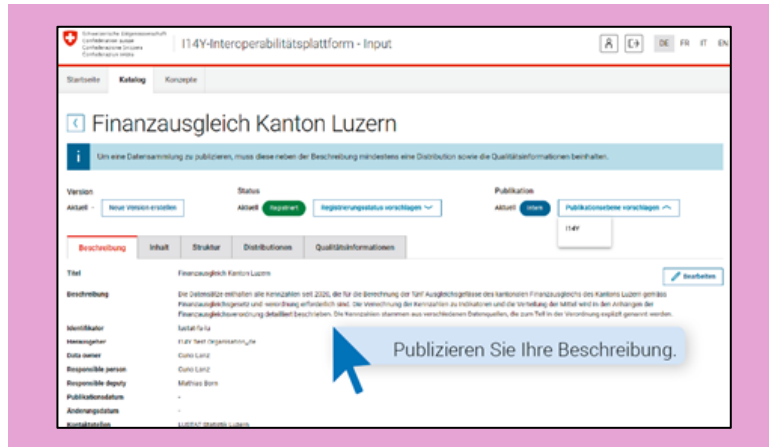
Schweizerische Eidgenossenschaft
Confédération suisse
Confederazione Svizzera
Confederaziun svizra

I14Y-Interoperabilitätsplattform - Input

DE FR IT EN

Startseite Katalog Konzepte

Finanzausgleich Kanton Luzern

Um eine Datensammlung zu publizieren, muss diese neben der Beschreibung mindestens eine Distribution sowie die Qualitätsinformationen beinhalten.

Version
Aktuell: - Neue Version erstellen

Status
Aktuell: Registriert Registrierungsstatus vorschlagen

Publikation
Aktuell: Intern Publikationsebene vorschlagen
I14Y

Beschreibung Inhalt Struktur Distributionen Qualitätsinformationen

Titel Finanzausgleich Kanton Luzern

Bearbeiten

Beschreibung Die Datensätze enthalten alle Kennzahlen seit 2020, die für die Berechnung der Tief Ausgleichsgefässe des kantonalen Finanzausgleichs des Kantons Luzern gemäss Finanzausgleichsgesetz und -verordnung erforderlich sind. Die Verrechnung der Kennzahlen zu Indikatoren und die Verteilung der Mittel wird in den Anhängen der Finanzausgleichsverordnung detailliert beschrieben. Die Kennzahlen stammen aus verschiedenen Datenquellen, die zum Teil in der Verordnung explizit genannt werden.

Identifikator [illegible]
Herausgeber I14Y Test Organisation_de
Data owner Curio Lanz
Responsible person Curio Lanz
Responsible deputy Mathias Born
Publikationsdatum -
Änderungsdatum -
Kontaktstellen LUSTAT Statistik Luzern

Publizieren Sie Ihre Beschreibung.